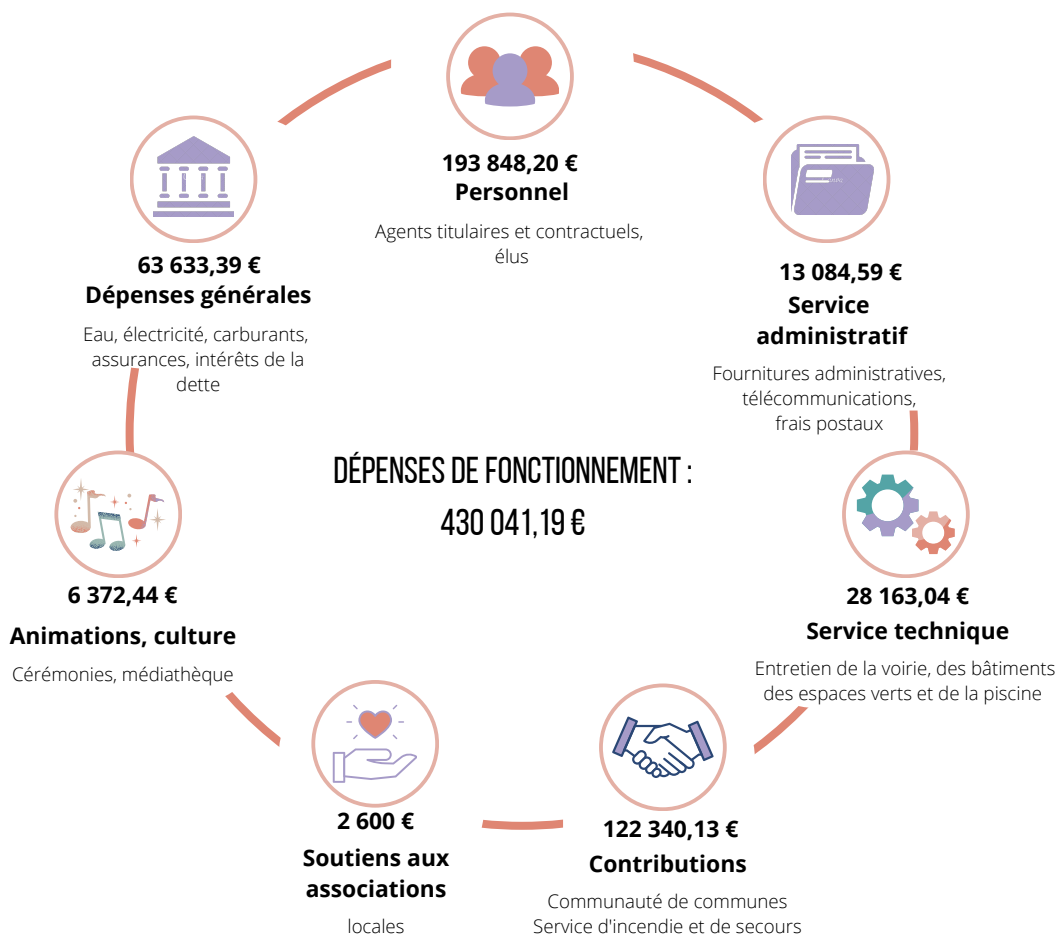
193 848,20 €
Personnel

Agents titulaires et contractuels, élus

63 633,39 €
Dépenses générales

Eau, électricité, carburants, assurances, intérêts de la dette

13 084,59 €
Service administratif

Fournitures administratives, télécommunications, frais postaux

DÉPENSES DE FONCTIONNEMENT :
430 041,19 €

6 372,44 €
Animations, culture

Cérémonies, médiathèque

28 163,04 €
Service technique

Entretien de la voirie, des bâtiments des espaces verts et de la piscine

2 600 €
Soutiens aux associations

locales

122 340,13 €
Contributions

Communauté de communes
Service d'incendie et de secours